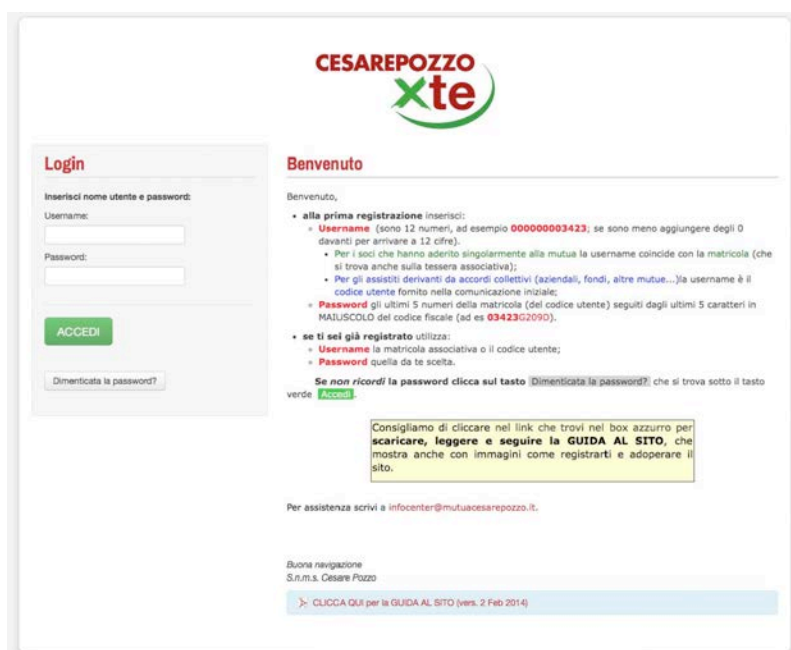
CESAREPOZZO
xte

Login

Inserisci nome utente e password:

Username:

Password:

ACCEDI

Dimenticata la password?

Benvenuto

Benvenuto,

• alla prima registrazione inserisci:
◦ Username (sono 12 numeri, ad esempio 000000003423; se sono meno aggiungere degli 0 davanti per arrivare a 12 cifre).
▪ Per i soci che hanno aderito singolarmente alla mutua la username coincide con la matricola (che si trova anche sulla tessera associativa);
▪ Per gli assistiti derivanti da accordi collettivi (aziendali, fondi, altre mutue...)la username è il codice utente fornito nella comunicazione iniziale;
◦ Password gli ultimi 5 numeri della matricola (del codice utente) seguiti dagli ultimi 5 caratteri in MAIUSCOLO del codice fiscale (ad es 03423G209D).

• se ti sei già registrato utilizza:
◦ Username la matricola associativa o il codice utente;
◦ Password quella da te scelta.

Se non ricordi la password clicca sul tasto Dimenticata la password? che si trova sotto il tasto verde Accedi.

Consigliamo di cliccare nel link che trovi nel box azzurro per scaricare, leggere e seguire la GUIDA AL SITO, che mostra anche con immagini come registrarti e adoperare il sito.

Per assistenza scrivi a infocenter@mutuacesarepozzo.it.

Buona navigazione
S.n.m.s. Cesare Pozzo

CLICCA QUI per la GUIDA AL SITO (vers. 2 Feb 2014)